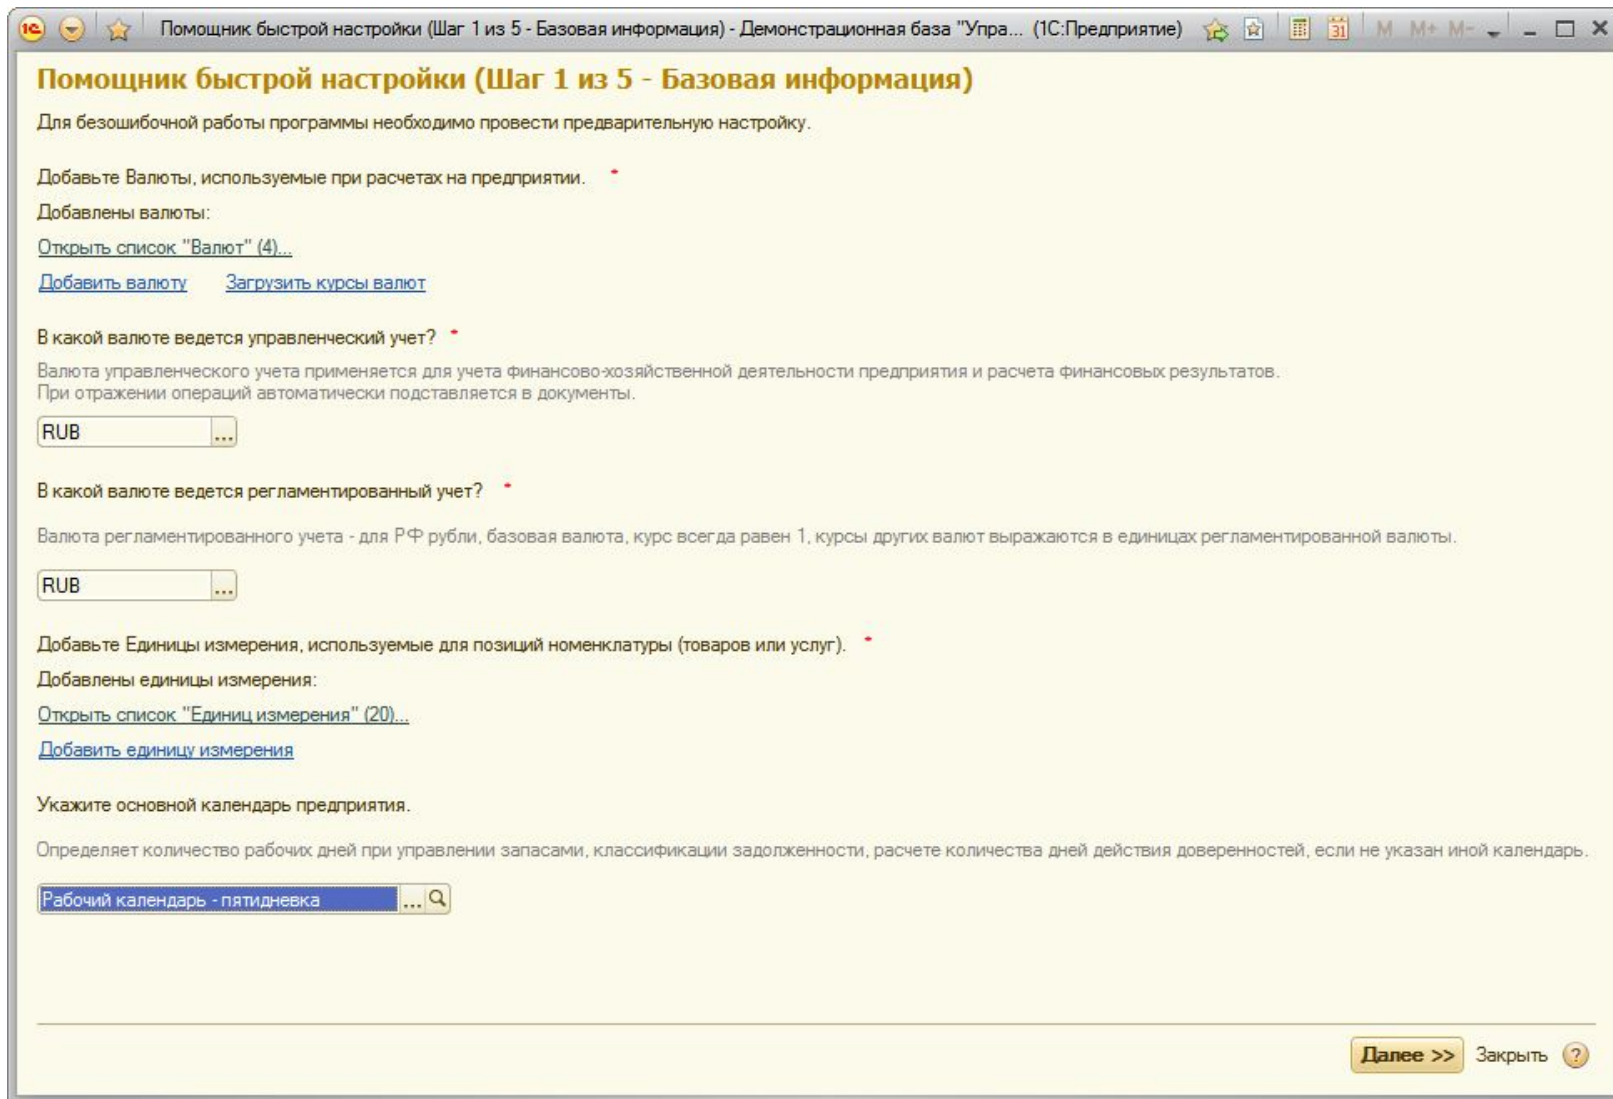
Помощник быстрой настройки (Шаг 1 из 5 - Базовая информация) - Демонстрационная база "Упра... (1С:Предприятие)

M M+ M-

Помощник быстрой настройки (Шаг 1 из 5 - Базовая информация)

Для безошибочной работы программы необходимо провести предварительную настройку.

Добавьте Валюты, используемые при расчетах на предприятии. *

Добавлены валюты:

Открыть список "Валют" (4)...

Добавить валюту Загрузить курсы валют

В какой валюте ведется управленческий учет? *

Валюта управленческого учета применяется для учета финансово-хозяйственной деятельности предприятия и расчета финансовых результатов.
При отражении операций автоматически подставляется в документы.

RUB ...

В какой валюте ведется регламентированный учет? *

Валюта регламентированного учета - для РФ рубли, базовая валюта, курс всегда равен 1, курсы других валют выражаются в единицах регламентированной валюты.

RUB ...

Добавьте Единицы измерения, используемые для позиций номенклатуры (товаров или услуг). *

Добавлены единицы измерения:

Открыть список "Единиц измерения" (20)...

Добавить единицу измерения

Укажите основной календарь предприятия.

Определяет количество рабочих дней при управлении запасами, классификации задолженности, расчете количества дней действия доверенностей, если не указан иной календарь.

Рабочий календарь - пятидневка ...

Далее >> Закрыть ?